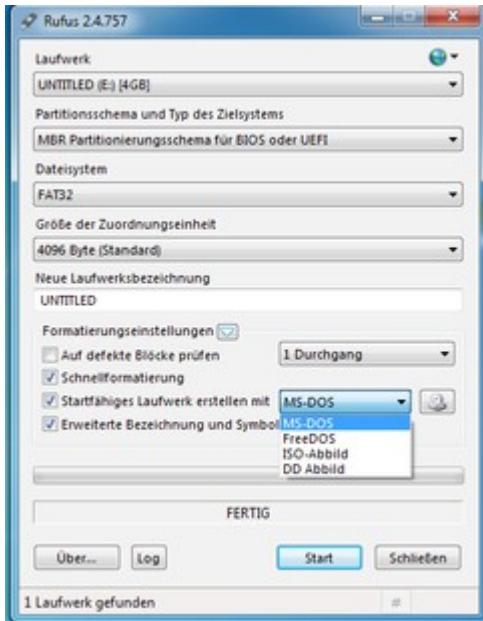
Rufus 2.4.757

Laufwerk
UNTITLED (E:) [4GB]

Partitionsschema und Typ des Zielsystems
MBR Partitionierungsschema für BIOS oder UEFI

Dateisystem
FAT32

Größe der Zuordnungseinheit
4096 Byte (Standard)

Neue Laufwerksbezeichnung
UNTITLED

Formatierungseinstellungen
Auf defekte Blöcke prüfen
1 Durchgang
Schnellformatierung
Startfähiges Laufwerk erstellen mit
MS-DOS
Erweiterte Bezeichnung und Symbol
MS-DOS
FreeDOS
ISO-Abbild
DD Abbild

FERTIG

Über...
Log
Start
Schließen

1 Laufwerk gefunden
#